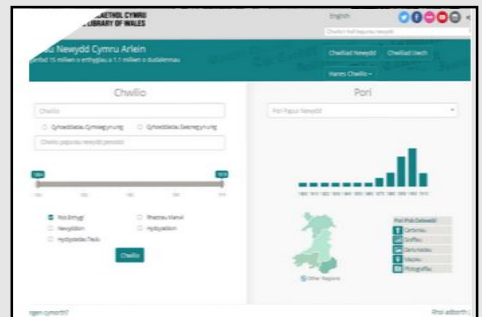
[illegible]AETHOL CYMRU
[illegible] LIBRARY OF WALES

English

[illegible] Newydd Cymru Arlein
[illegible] 15 miliwn o erthyglau o 1.1 miliwn o dudalennau

Chwiliad Newydd
Chwiliad Uwch
Hanes Chwilio

Chwilio

Chwilio
Cyhoeddiadau Cymraeg
Cyhoeddiadau Saesneg
Chwilio papurau newydd penodol

Pob Erthygl
Newyddion
Hysbysebion Teulu
Rhestrau Marwol
Hysbysebion

Chwilio

Pori

Pori Papur Newydd

Pori Pob Dalwedd
Cartwnau
Graffiau
Delwedd
Mapiau
Ffotograffau

Other Regions

Angen cymorth?
Rhoi adborth